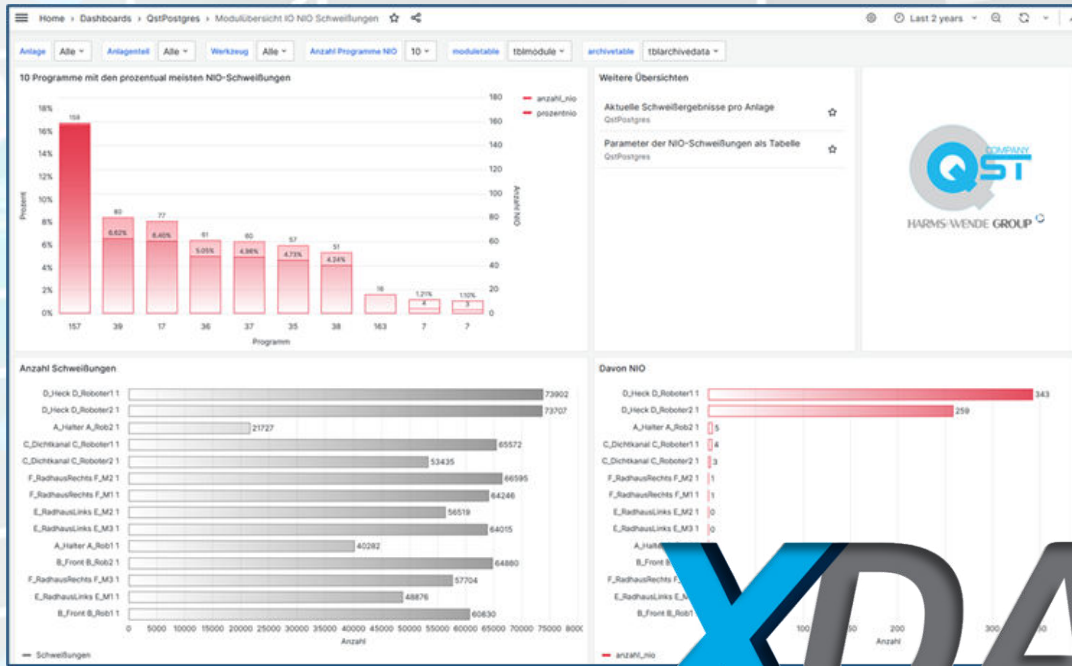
Home › Dashboards › QstPostgres › Modulübersicht IO NIO Schweißungen

Last 2 years

Anlage Alle Anlagenteil Alle Werkzeug Alle Anzahl Programme NIO 10 moduletable tblmodule archivetable tblarchivedata

10 Programme mit den prozentual meisten NIO-Schweißungen

anzahl_nio
prozentnio

Prozent
Anzahl NIO

18%
16%
14%
12%
10%
8%
6%
4%
2%
0%

180
160
140
120
100
80
60
40
20
0

159
80
8.62%
77
8.40%
61
5.05%
60
4.96%
57
4.73%
51
4.24%
16
1.21%
4
1.10%
3

157 39 17 36 37 35 38 163 7 7

Programm

Weitere Übersichten

Aktuelle Schweißergebnisse pro Anlage
QstPostgres

Parameter der NIO-Schweißungen als Tabelle
QstPostgres

COMPANY
QST
HARMS+WENDE GROUP

Anzahl Schweißungen

| | |
|---|---|
| D_Heck D_Roboter1 1 | 73902 |
| D_Heck D_Roboter2 1 | 73707 |
| A_Halter A_Rob2 1 | 21727 |
| C_Dichtkanal C_Roboter1 1 | 65572 |
| C_Dichtkanal C_Roboter2 1 | 53435 |
| F_RadhausRechts F_M2 1 | 66595 |
| F_RadhausRechts F_M1 1 | 64246 |
| E_RadhausLinks E_M2 1 | 56519 |
| E_RadhausLinks E_M3 1 | 64015 |
| A_Halter A_Rob1 1 | 40282 |
| B_Front B_Rob2 1 | 64880 |
| F_RadhausRechts F_M3 1 | 57704 |
| E_RadhausLinks E_M1 1 | 48876 |
| B_Front B_Rob1 1 | 60830 |

0 5000 10000 15000 20000 25000 30000 35000 40000 45000 50000 55000 60000 65000 70000 75000 8000

Anzahl

Schweißungen

Davon NIO

| | |
|---|---|
| D_Heck D_Roboter1 1 | 343 |
| D_Heck D_Roboter2 1 | 259 |
| A_Halter A_Rob2 1 | 5 |
| C_Dichtkanal C_Roboter1 1 | 4 |
| C_Dichtkanal C_Roboter2 1 | 3 |
| F_RadhausRechts F_M2 1 | 1 |
| F_RadhausRechts F_M1 1 | 1 |
| E_RadhausLinks E_M2 1 | 0 |
| E_RadhausLinks E_M3 1 | 0 |
| A_Halte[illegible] | |
| B_Front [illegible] | |
| F_RadhausRechts F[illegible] | |
| E_RadhausLinks E_M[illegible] | |
| B_Front B_Rob1 | |

100 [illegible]50 200 300

Anzahl

anzahl_nio

XDA